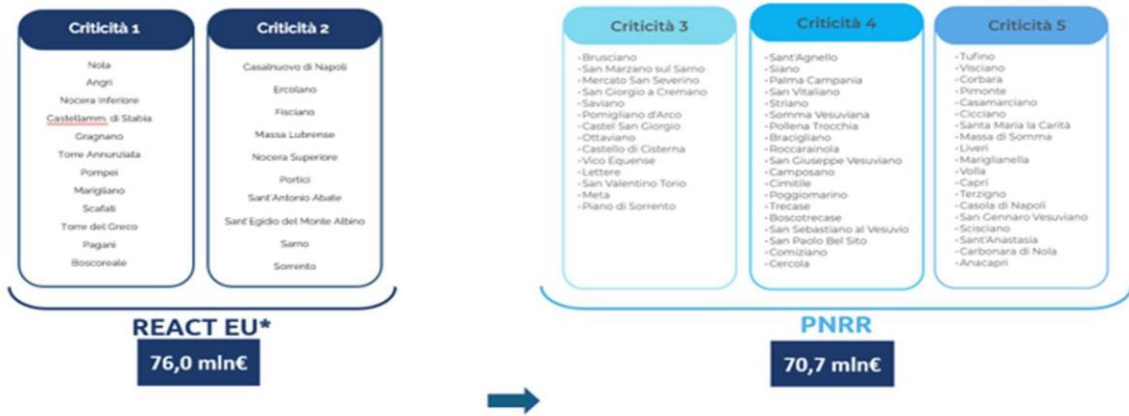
Criticità 1

Nola
Angri
Nocera Inferiore
Castellamm. di Stabia
Gragnano
Torre Annunziata
Pompei
Marigliano
Scafati
Torre del Greco
Pagani
Boscoreale

Criticità 2

Casalnuovo di Napoli
Ercolano
Fisciano
Massa Lubrense
Nocera Superiore
Portici
Sant'Antonio Abate
Sant'Egidio del Monte Albino
Sarno
Sorrento

REACT EU*

76,0 mln€

Criticità 3

-Brusciano
-San Marzano sul Sarno
-Mercato San Severino
-San Giorgio a Cremano
-Saviano
-Pomigliano d'Arco
-Castel San Giorgio
-Ottaviano
-Castello di Cisterna
-Vico Equense
-Lettere
-San Valentino Torio
-Meta
-Piano di Sorrento

Criticità 4

-Sant'Agnello
-Siano
-Palma Campania
-San Vitaliano
-Striano
-Somma Vesuviana
-Pollena Trocchia
-Bracigliano
-Roccarainola
-San Giuseppe Vesuviano
-Camposano
-Cimitile
-Poggiomarino
-Trecase
-Boscotrecase
-San Sebastiano al Vesuvio
-San Paolo Bel Sito
-Comiziano
-Cercola

Criticità 5

-Tufino
-Visciano
-Corbara
-Pimonte
-Casamarciano
-Cicciano
-Santa Maria la Carità
-Massa di Somma
-Liveri
-Mariglianella
-Volla
-Capri
-Terzigno
-Casola di Napoli
-San Gennaro Vesuviano
-Scisciano
-Sant'Anastasia
-Carbonara di Nola
-Anacapri

PNRR

70,7 mln€